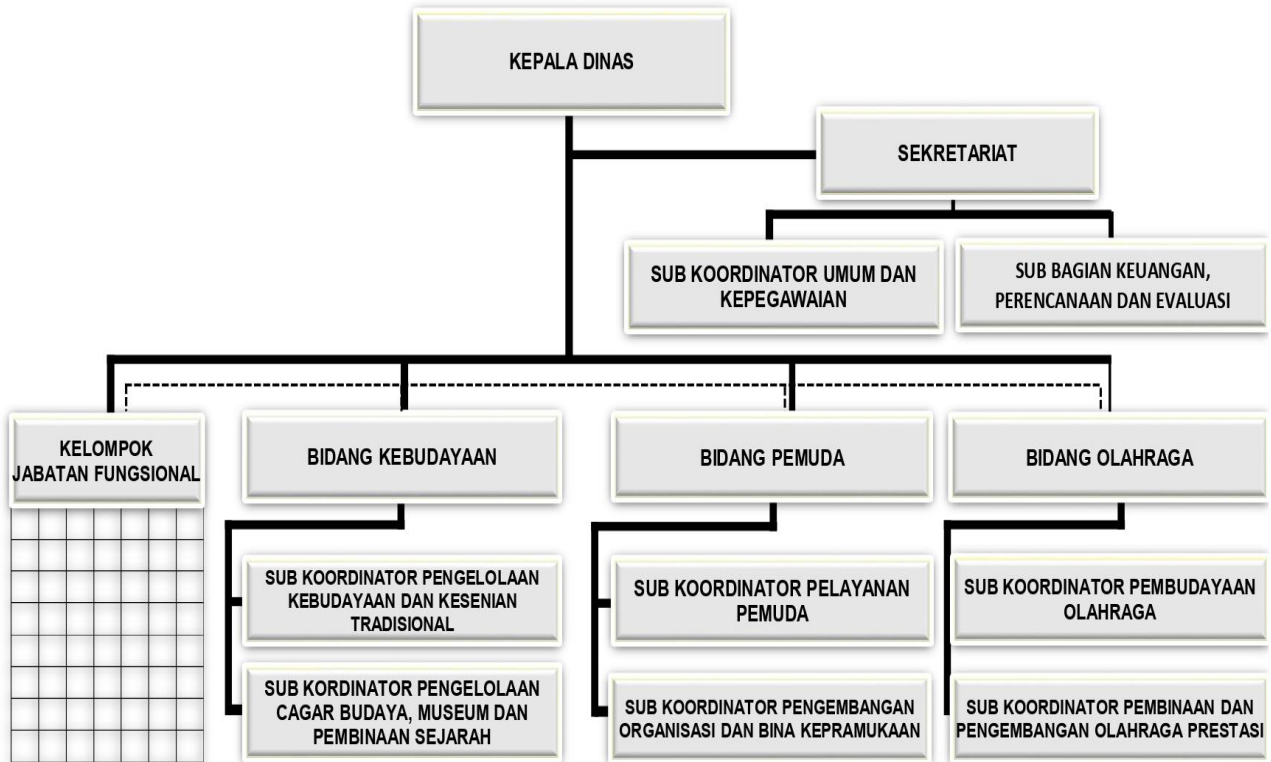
KEPALA DINAS

SEKRETARIAT

SUB KOORDINATOR UMUM DAN KEPEGAWAIAN

SUB BAGIAN KEUANGAN, PERENCANAAN DAN EVALUASI

KELOMPOK JABATAN FUNGSIONAL

BIDANG KEBUDAYAAN

SUB KOORDINATOR PENGELOLAAN KEBUDAYAAN DAN KESENIAN TRADISIONAL

SUB KORDINATOR PENGELOLAAN CAGAR BUDAYA, MUSEUM DAN PEMBINAAN SEJARAH

BIDANG PEMUDA

SUB KOORDINATOR PELAYANAN PEMUDA

SUB KOORDINATOR PENGEMBANGAN ORGANISASI DAN BINA KEPRAMUKAAN

BIDANG OLAHRAGA

SUB KOORDINATOR PEMBUDAYAAN OLAHRAGA

SUB KOORDINATOR PEMBINAAN DAN PENGEMBANGAN OLAHRAGA PRESTASI